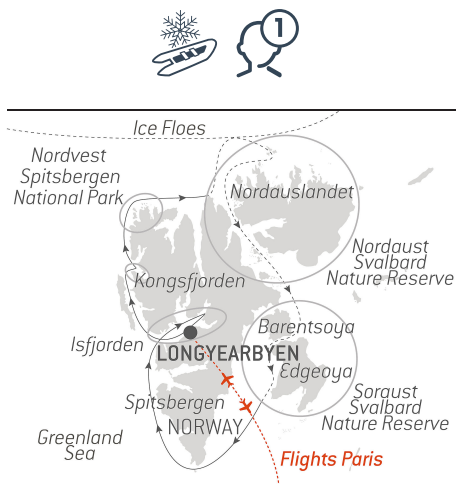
1

Ice Floes

Nordvest Spitsbergen National Park

Nordauslandet

Nordaust Svalbard Nature Reserve

Kongsfjorden

Isfjorden

LONGYEARBYEN

Barentsoya

Edgeoya

Soraust Svalbard Nature Reserve

Spitsbergen

NORWAY

Greenland Sea

Flights Paris